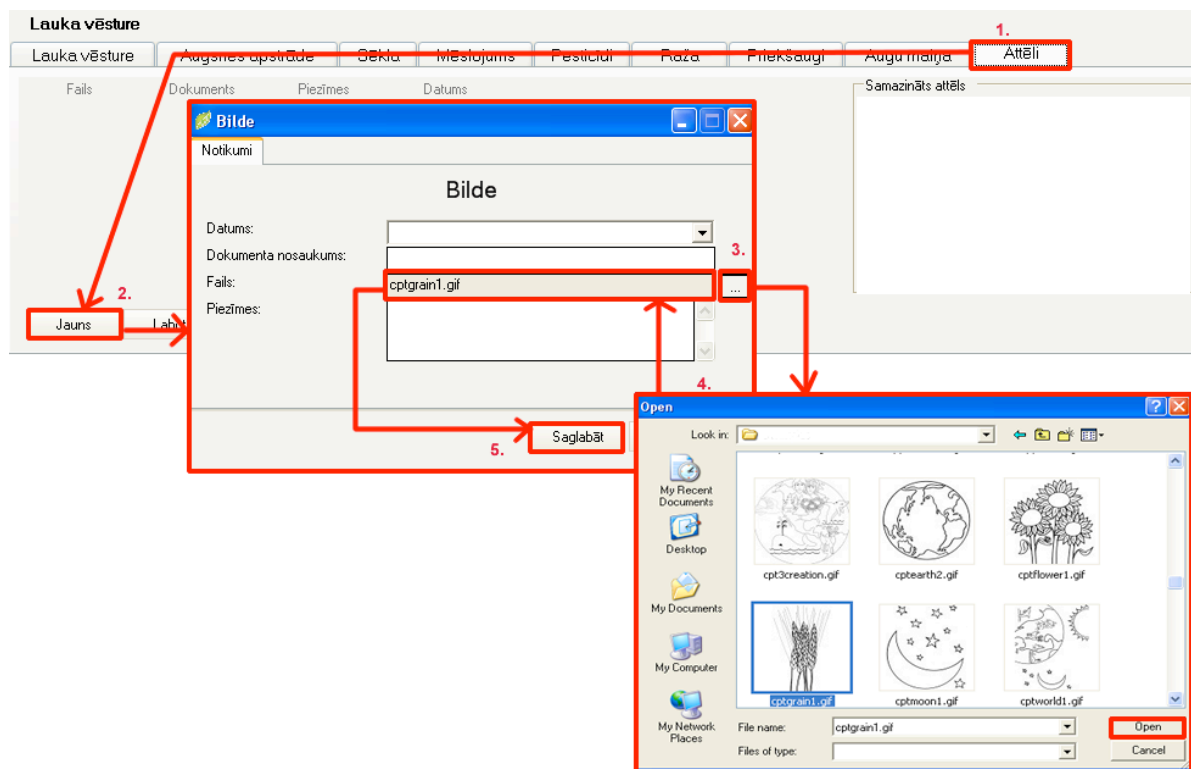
Lauka vēsture

Lauka vēsture | Augsnes apstrāde | Sēkla | Mēslojums | Pesticīdi | Raža | Priekšaugi | Augu maiņa | Attēli

1.

Fails Dokuments Piezīmes Datums

Samazināts attēls

Bilde

Notikumi

Bilde

Datums:

Dokumenta nosaukums:

Fails: cptgrain1.gif

Piezīmes:

3.

...

2.

Jauns

Labo

4.

5.

Saglabāt

Open

Look in:

My Recent Documents

Desktop

My Documents

My Computer

My Network Places

cpt3creation.gif

cptearth2.gif

cptflower1.gif

cptgrain1.gif

cptmoon1.gif

cptworld1.gif

File name: cptgrain1.gif

Files of type:

Open

Cancel